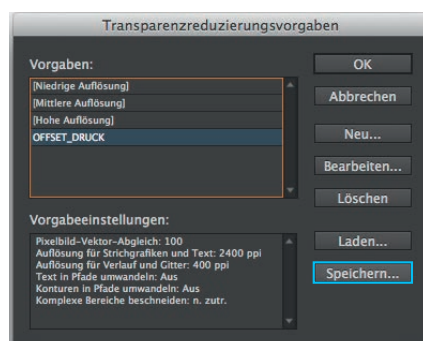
Transparenzreduzierungsvorgaben

Vorgaben:

[Niedrige Auflösung]
[Mittlere Auflösung]
[Hohe Auflösung]
OFFSET_DRUCK

Vorgabeeinstellungen:

Pixelbild-Vektor-Abgleich: 100
Auflösung für Strichgrafiken und Text: 2400 ppi
Auflösung für Verlauf und Gitter: 400 ppi
Text in Pfade umwandeln: Aus
Konturen in Pfade umwandeln: Aus
Komplexe Bereiche beschneiden: n. zutr.

OK
Abbrechen
Neu...
Bearbeiten...
Löschen
Laden...
Speichern...